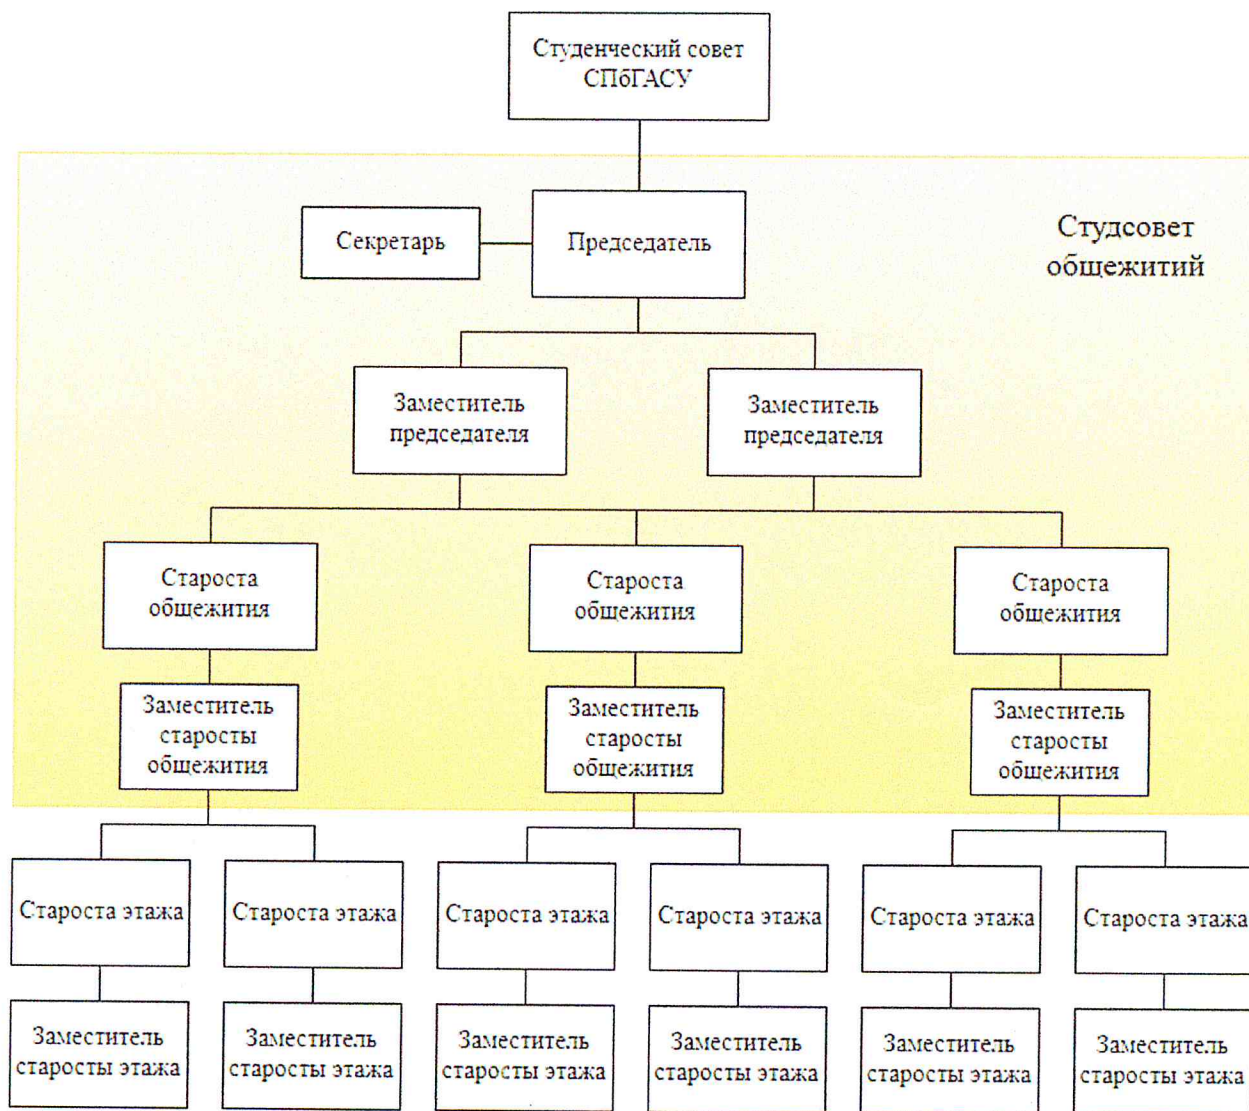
Студенческий совет СПбГАСУ

Секретарь

Председатель

Студсовет общежитий

Заместитель председателя

Заместитель председателя

Староста общежития

Староста общежития

Староста общежития

Заместитель старосты общежития

Заместитель старосты общежития

Заместитель старосты общежития

Староста этажа

Староста этажа

Староста этажа

Староста этажа

Староста этажа

Староста этажа

Заместитель старосты этажа

Заместитель старосты этажа

Заместитель старосты этажа

Заместитель старосты этажа

Заместитель старосты этажа

Заместитель старосты этажа